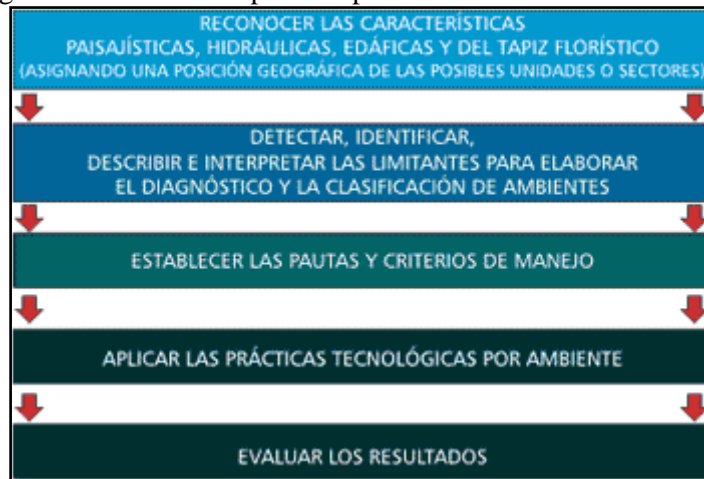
RECONOCER LAS CARACTERÍSTICAS PAISAJÍSTICAS, HIDRÁULICAS, EDÁFICAS Y DEL TAPIZ FLORÍSTICO (ASIGNANDO UNA POSICIÓN GEOGRÁFICA DE LAS POSIBLES UNIDADES O SECTORES)

DETECTAR, IDENTIFICAR, DESCRIBIR E INTERPRETAR LAS LIMITANTES PARA ELABORAR EL DIAGNÓSTICO Y LA CLASIFICACIÓN DE AMBIENTES

ESTABLECER LAS PAUTAS Y CRITERIOS DE MANEJO

APLICAR LAS PRÁCTICAS TECNOLÓGICAS POR AMBIENTE

EVALUAR LOS RESULTADOS